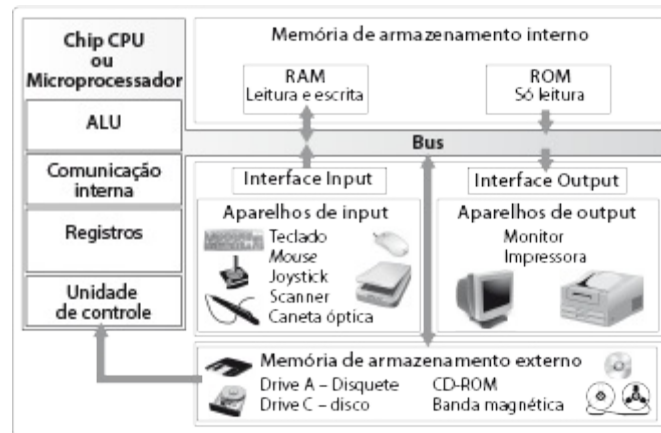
Chip CPU ou Microprocessador

ALU

Comunicação interna

Registros

Unidade de controle

Memória de armazenamento interno

RAM
Leitura e escrita

ROM
Só leitura

Bus

Interface Input

Interface Output

Aparelhos de input
Teclado
Mouse
Joystick
Scanner
Caneta óptica

Aparelhos de output
Monitor
Impressora

Memória de armazenamento externo
Drive A – Disquete
Drive C – disco
CD-ROM
Banda magnética